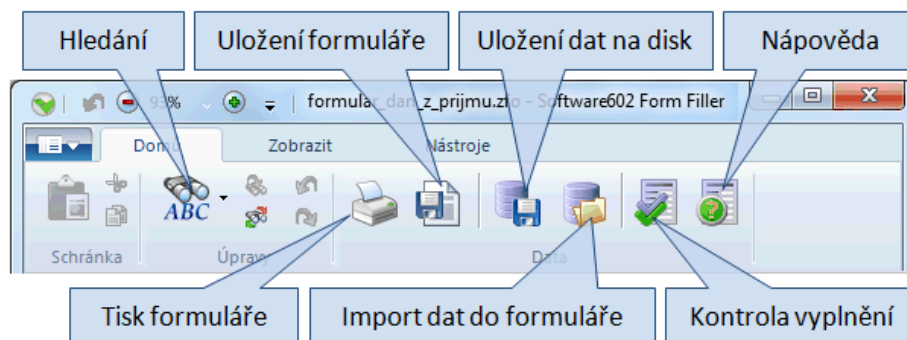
Hledání

Uložení formuláře

Uložení dat na disk

Nápověda

93%

formular_dan_z_prijmu.zfo - Software602 Form Filler

Domů

Zobrazit

Nástroje

ABC

Schránka

Úpravy

Data

Tisk formuláře

Import dat do formuláře

Kontrola vyplnění